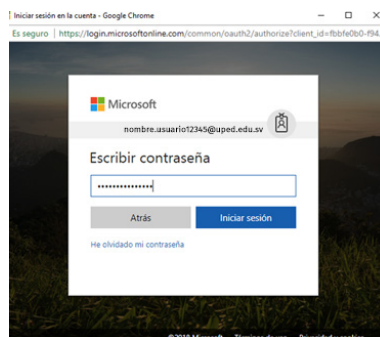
Iniciar sesión en la cuenta - Google Chrome

Es seguro | https://login.microsoftonline.com/common/oauth2/authorize?client_id=fbbfe0b0-f94

Microsoft

nombre.usuario12345@uped.edu.sv

Escribir contraseña

•••••••••••••••

Atrás

Iniciar sesión

He olvidado mi contraseña

©2018 Microsoft Términos de uso Privacidad y cookies